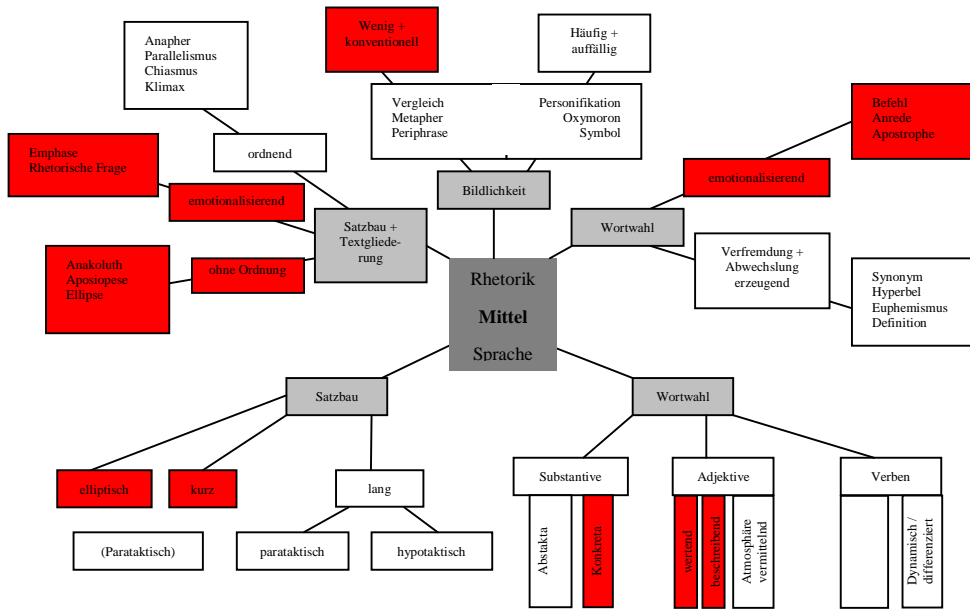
Anapher
Parallelismus
Chiasmus
Klimax

Wenig + konventionell

Häufig + auffällig

Vergleich
Metapher
Periphrase

Personifikation
Oxymoron
Symbol

Befehl
Anrede
Apostrophe

Emphase
Rhetorische Frage

ordnend

emotionalisierend

Bildlichkeit

emotionalisierend

Satzbau + Textgliederung

Wortwahl

Anakoluth
Apostopese
Ellipse

ohne Ordnung

Verfremdung + Abwechslung erzeugend

Synonym
Hyperbel
Euphemismus
Definition

Rhetorik

Mittel

Sprache

Satzbau

Wortwahl

elliptisch

kurz

lang

Substantive

Adjektive

Verben

(Parataktisch)

parataktisch

hypotaktisch

Abstakta

Konkreta

wertend

beschreibend

Atmosphäre vermittelnd

Dynamisch / differenziert